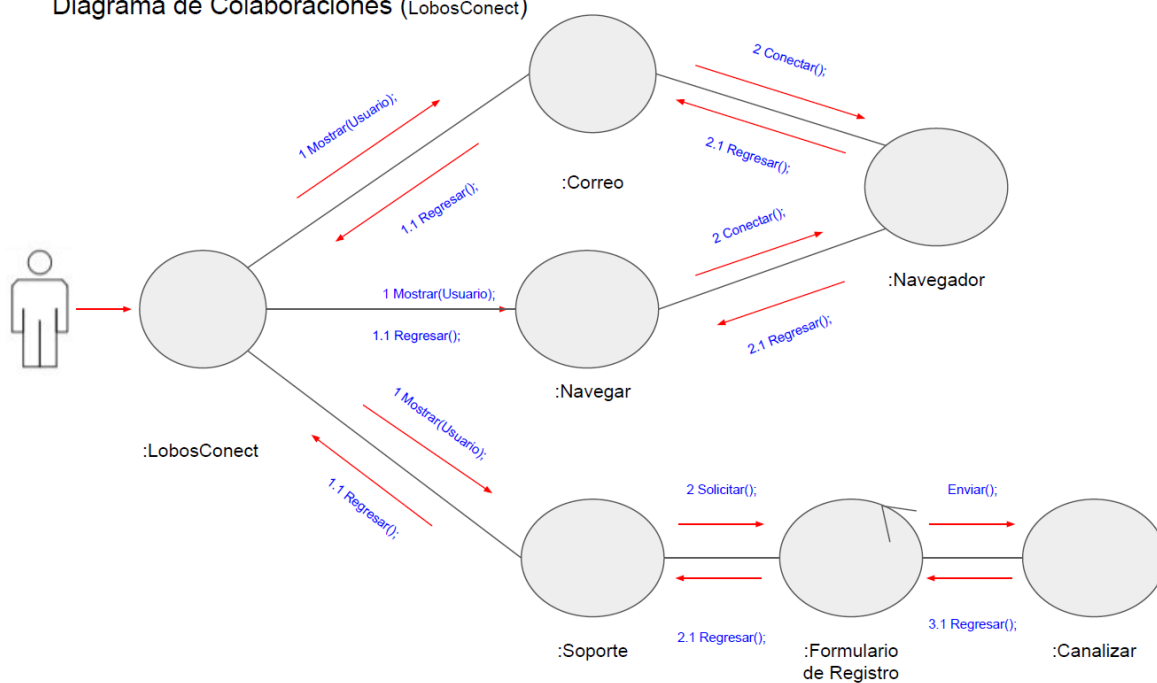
Diagrama de Colaboraciones (LobosConect)

1 Mostrar(Usuario);

1.1 Regresar();

:Correo

2 Conectar();

2.1 Regresar();

:Navegador

2 Conectar();

2.1 Regresar();

1 Mostrar(Usuario);

1.1 Regresar();

:Navegar

:LobosConect

1 Mostrar(Usuario);

1.1 Regresar();

2 Solicitar();

Enviar();

:Soporte

2.1 Regresar();

:Formulario de Registro

3.1 Regresar();

:Canalizar